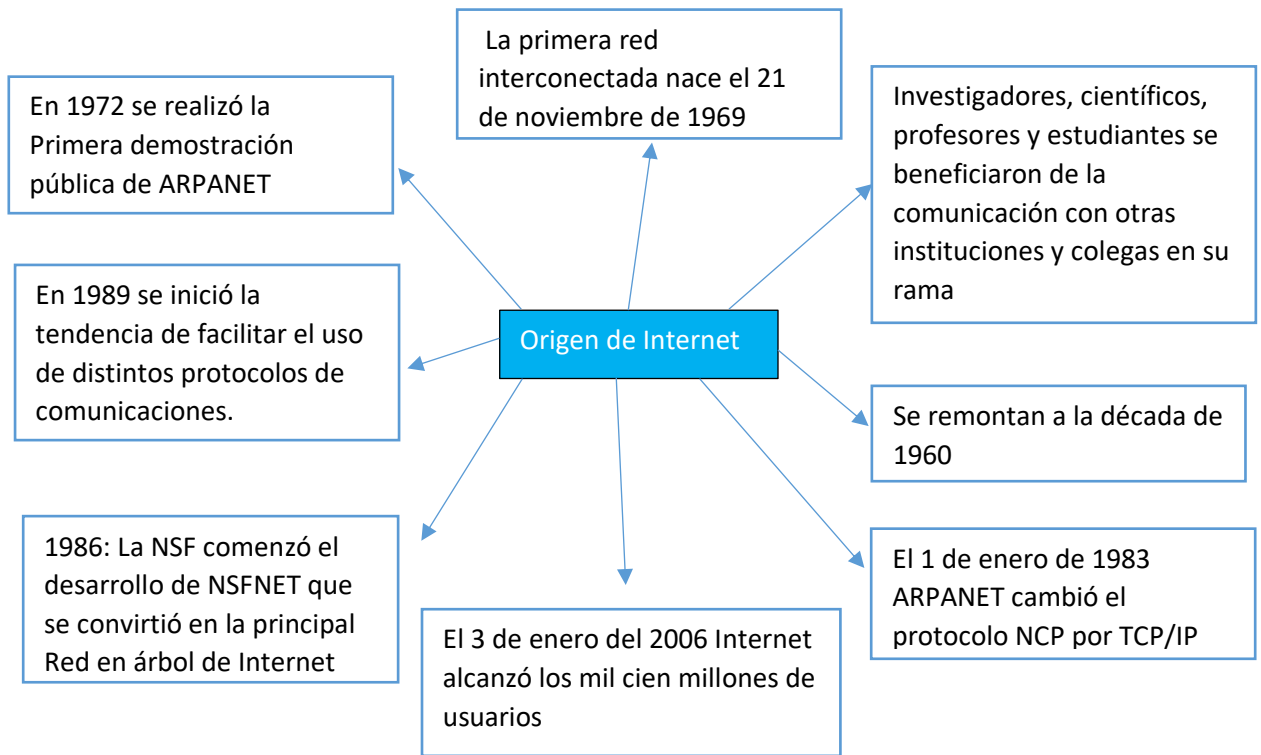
La primera red interconectada nace el 21 de noviembre de 1969

En 1972 se realizó la Primera demostración pública de ARPANET

Investigadores, científicos, profesores y estudiantes se beneficiaron de la comunicación con otras instituciones y colegas en su rama

En 1989 se inició la tendencia de facilitar el uso de distintos protocolos de comunicaciones.

Origen de Internet

Se remontan a la década de 1960

1986: La NSF comenzó el desarrollo de NSFNET que se convirtió en la principal Red en árbol de Internet

El 1 de enero de 1983 ARPANET cambió el protocolo NCP por TCP/IP

El 3 de enero del 2006 Internet alcanzó los mil cien millones de usuarios